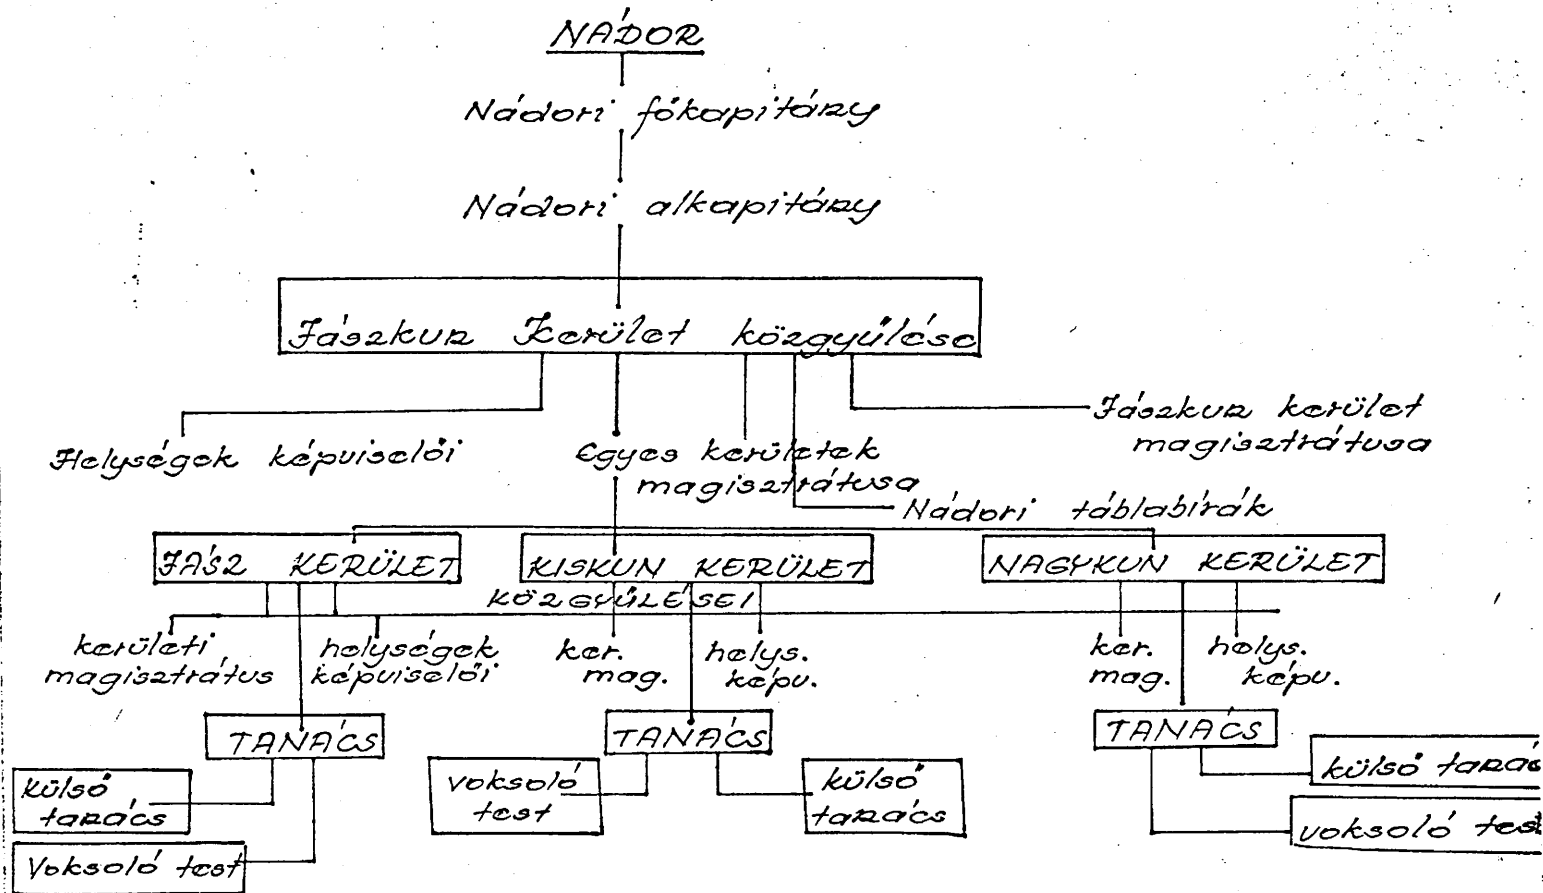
NÁDOR

Nádori főkapitány

Nádori alkapitány

Jászkun Kerület közgyűlése

Helységek képviselői

Egyes kerületek magisztrátusa

Nádori táblabírák

Jászkun kerület magisztrátusa

JÁSZ KERÜLET

KISKUN KERÜLET

NAGYKUN KERÜLET

KÖZGYŰLÉSEI

kerületi magisztrátus

helységek képviselői

ker. mag.

helys. képv.

ker. mag.

helys. képv.

TANÁCS

TANÁCS

TANÁCS

külső tanács

Voksoló test

voksoló test

külső tanács

külső tanác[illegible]

voksoló tes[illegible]